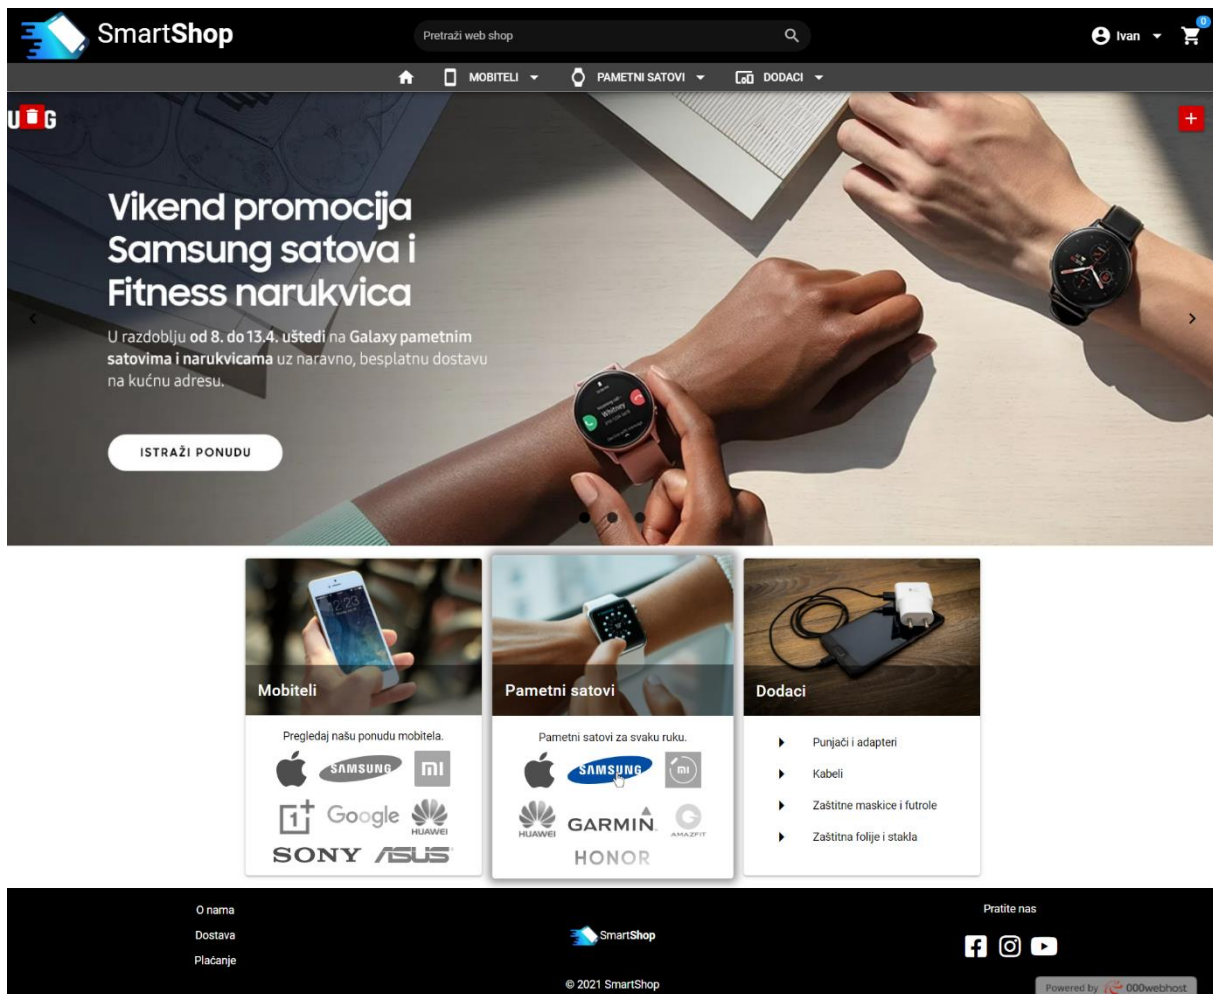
SmartShop

Pretraži web shop

Ivan

0

MOBITELI

PAMETNI SATOVI

DODACI

U G

+

Vikend promocija Samsung satova i Fitness narukvica

U razdoblju od 8. do 13.4. uštedi na Galaxy pametnim satovima i narukvicama uz naravno, besplatnu dostavu na kućnu adresu.

ISTRAŽI PONUDU

Mobiteli

Pregledaj našu ponudu mobitela.

SAMSUNG

mi

Google

HUAWEI

SONY

ASUS

Pametni satovi

Pametni satovi za svaku ruku.

SAMSUNG

mi

HUAWEI

GARMIN.

AMAZFIT

HONOR

Dodaci

Punjači i adapteri

Kabeli

Zaštitne maskice i futrole

Zaštitna folije i stakla

O nama

Dostava

Plaćanje

SmartShop

© 2021 SmartShop

Pratite nas

Powered by 000webhost